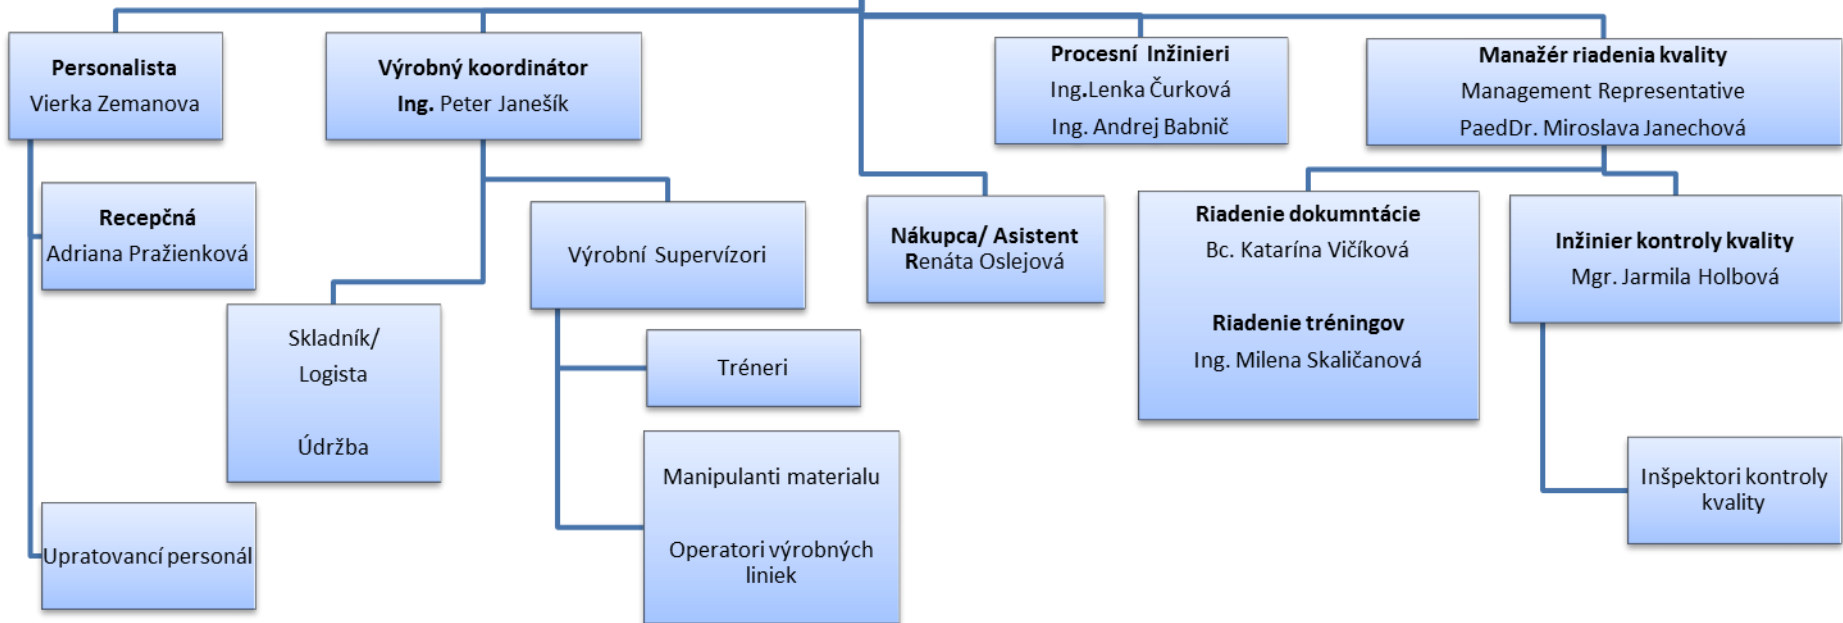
Personalista
Vierka Zemanova

Výrobný koordinátor
Ing. Peter Janešík

Procesní Inžinieri
Ing.Lenka Čurková
Ing. Andrej Babnič

Manažér riadenia kvality
Management Representative
PaedDr. Miroslava Janechová

Recepčná
Adriana Pražienková

Výrobní Supervízori

Nákupca/ Asistent
Renáta Oslejová

Riadenie dokumntácie
Bc. Katarína Vičíková

Riadenie tréningov
Ing. Milena Skaličanová

Inžinier kontroly kvality
Mgr. Jarmila Holbová

Skladník/
Logista

Údržba

Tréneri

Manipulanti materialu

Operatori výrobných liniek

Inšpektori kontroly kvality

Upratovancí personál